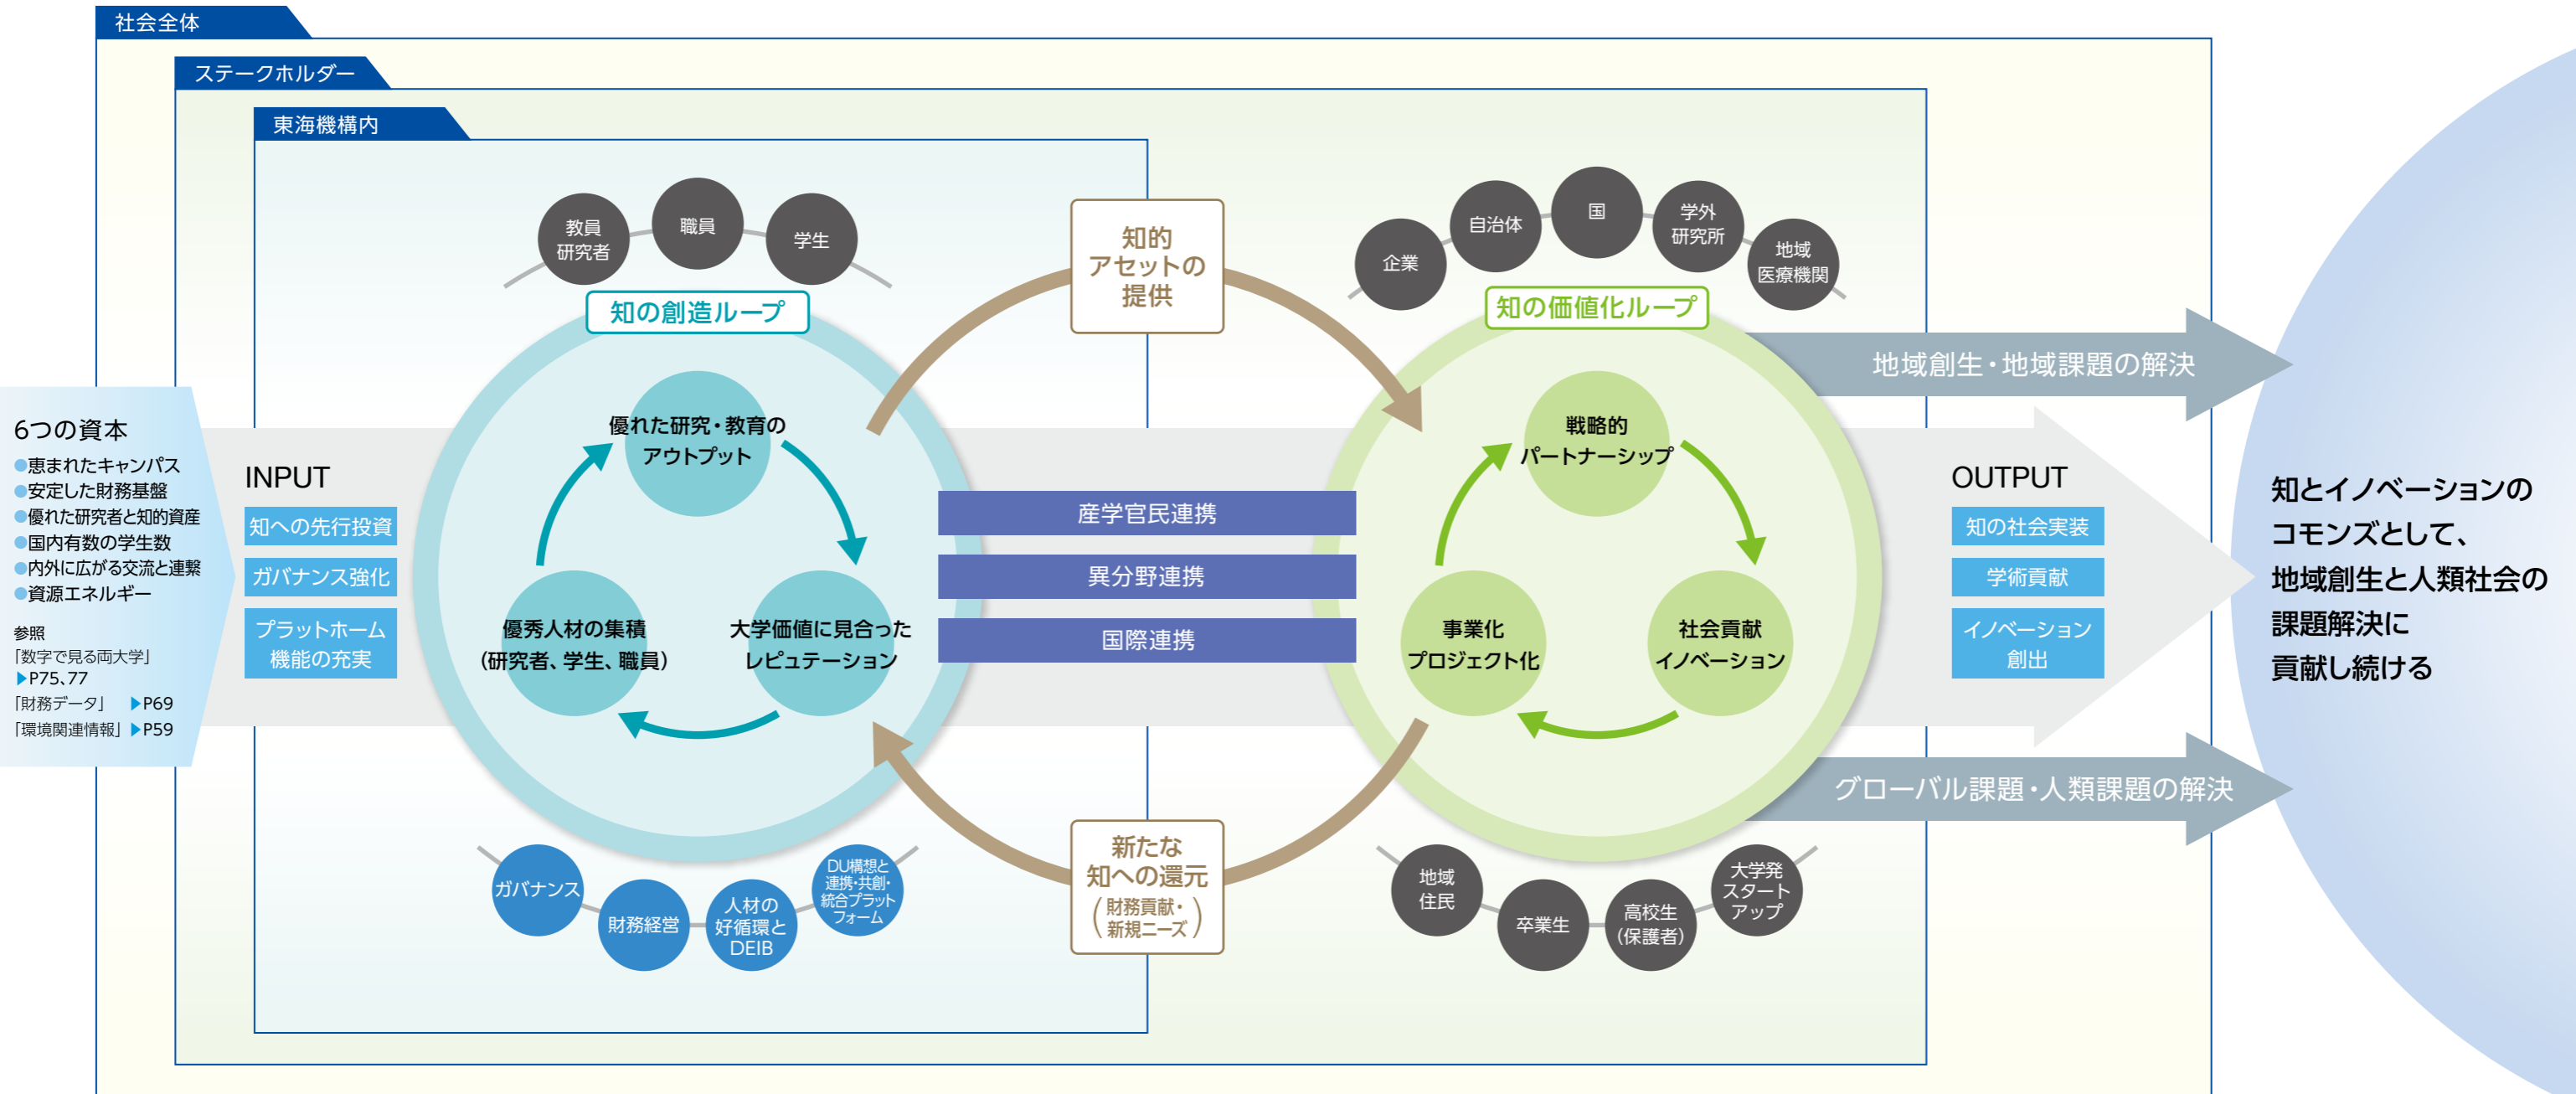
社会全体

ステークホルダー

東海機構内

6つの資本
●恵まれたキャンパス
●安定した財務基盤
●優れた研究者と知的資産
●国内有数の学生数
●内外に広がる交流と連携
●資源エネルギー

参照
「数字で見る両大学」
▶P75、77
「財務データ」 ▶P69
「環境関連情報」 ▶P59

INPUT
知への先行投資
ガバナンス強化
プラットホーム機能の充実

教員研究者
職員
学生

知の創造ループ

優れた研究・教育のアウトプット
優秀人材の集積（研究者、学生、職員）
大学価値に見合ったレピュテーション

ガバナンス
財務経営
人材の好循環とDEIB
DU構想と連携・共創・統合プラットフォーム

知的アセットの提供

産学官民連携
異分野連携
国際連携

新たな知への還元
（財務貢献・新規ニーズ）

企業
自治体
国
学外研究所
地域医療機関

知の価値化ループ

戦略的パートナーシップ
事業化プロジェクト化
社会貢献イノベーション

地域住民
卒業生
高校生（保護者）
大学発スタートアップ

地域創生・地域課題の解決
グローバル課題・人類課題の解決

OUTPUT
知の社会実装
学術貢献
イノベーション創出

知とイノベーションのコモンズとして、地域創生と人類社会の課題解決に貢献し続ける